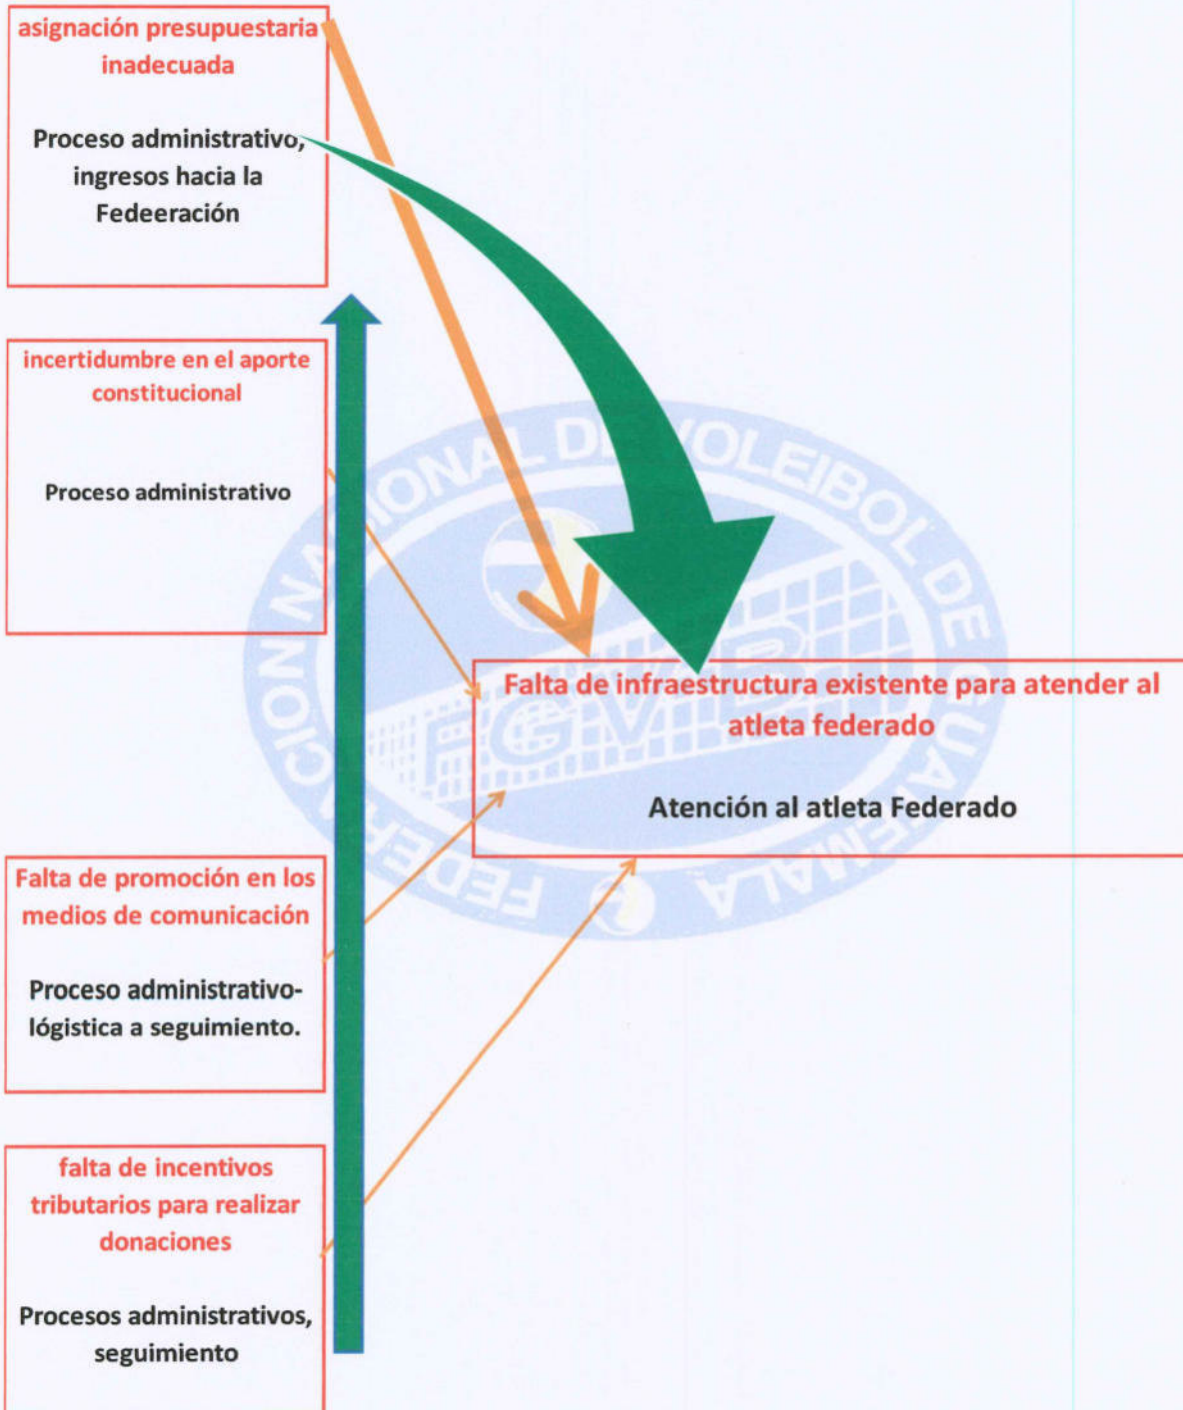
asignación presupuestaria inadecuada

Proceso administrativo, ingresos hacia la Fedeeración

incertidumbre en el aporte constitucional

Proceso administrativo

Falta de infraestructura existente para atender al atleta federado

Atención al atleta Federado

Falta de promoción en los medios de comunicación

Proceso administrativo-lógistica a seguimiento.

falta de incentivos tributarios para realizar donaciones

Procesos administrativos, seguimiento

FEDERACION NACIONAL DE VOLEIBOL DE GUATEMALA
FGVB